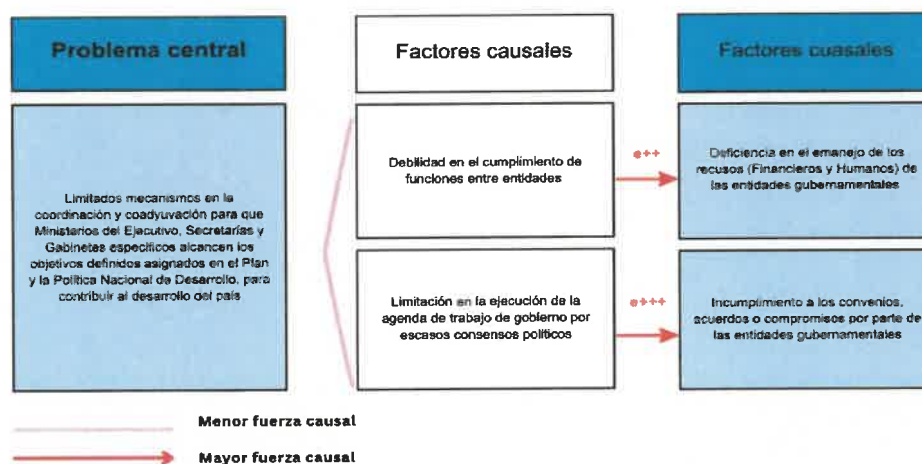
Problema central

Limitados mecanismos en la coordinación y coadyuvación para que Ministerios del Ejecutivo, Secretarías y Gabinetes específicos alcancen los objetivos definidos asignados en el Plan y la Política Nacional de Desarrollo, para contribuir al desarrollo del país

Factores causales

Debilidad en el cumplimiento de funciones entre entidades

Limitación en la ejecución de la agenda de trabajo de gobierno por escasos consensos políticos

e++

e+++

Factores cuasales

Deficiencia en el emanejo de los recusos (Financieros y Humanos) de las entidades gubernamentales

Incumplimiento a los convenios, acuerdos o compromisos por parte de las entidades gubernamentales

Menor fuerza causal

Mayor fuerza causal